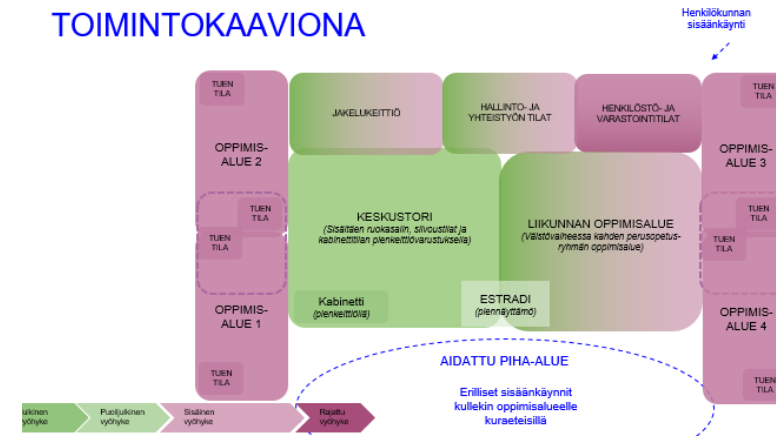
TOIMINTOKAAVIONA

Henkilökunnan sisäänkäynti

TUEN TILA

OPPIMIS-ALUE 2

TUEN TILA

TUEN TILA

OPPIMIS-ALUE 1

TUEN TILA

JAKELUKEITTIÖ

HALLINTO- JA YHTEISTYÖN TILAT

HENKILÖSTÖ- JA VARASTOINTITILAT

KESKUSTORI
(Sisältäen ruokasalin, siivoustilat ja kabinettitilan pienkeittiövarustuksella)

Kabinetti
(pienkeittiöllä)

ESTRADI
(piennäyttämö)

LIIKUNNAN OPPIMISALUE
(Väistövaiheessa kahden perusopetus-ryhmän oppimisalue)

TUEN TILA

OPPIMIS-ALUE 3

TUEN TILA

TUEN TILA

OPPIMIS-ALUE 4

TUEN TILA

AIDATTU PIHA-ALUE

Erilliset sisäänkäynnit kullekin oppimisalueelle kuraeteisillä

Julkinen vyöhyke

Puolijulkinen vyöhyke

Sisäinen vyöhyke

Rajattu vyöhyke